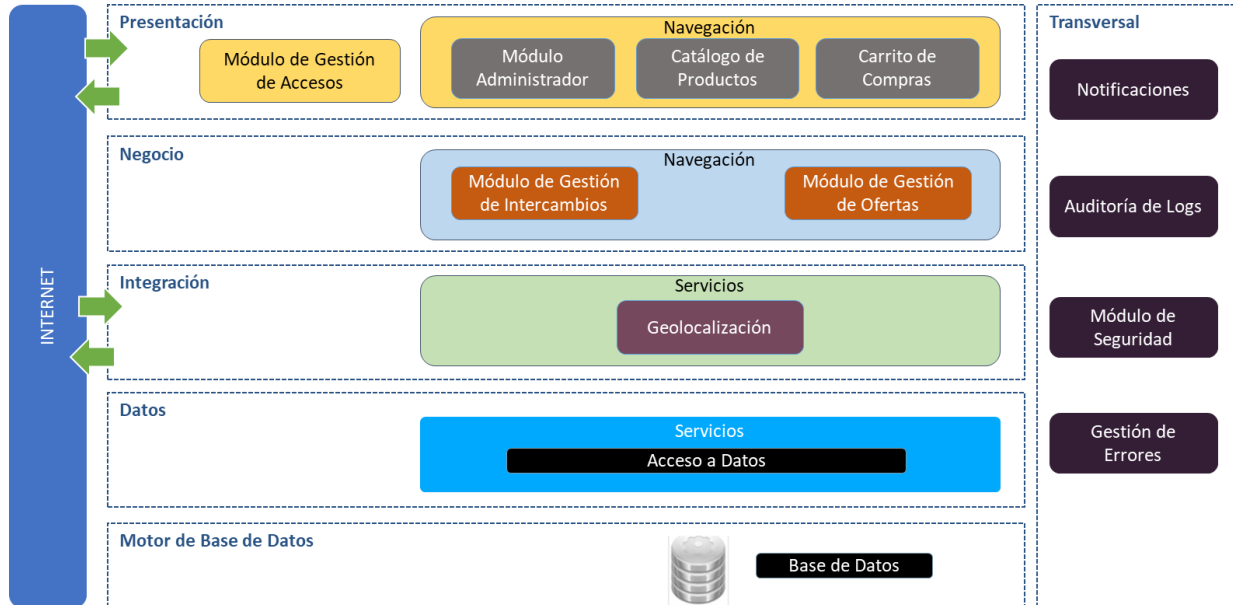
INTERNET

Presentación

Módulo de Gestión de Accesos

Navegación

Módulo Administrador

Catálogo de Productos

Carrito de Compras

Negocio

Navegación

Módulo de Gestión de Intercambios

Módulo de Gestión de Ofertas

Integración

Servicios

Geolocalización

Datos

Servicios

Acceso a Datos

Motor de Base de Datos

Base de Datos

Transversal

Notificaciones

Auditoría de Logs

Módulo de Seguridad

Gestión de Errores